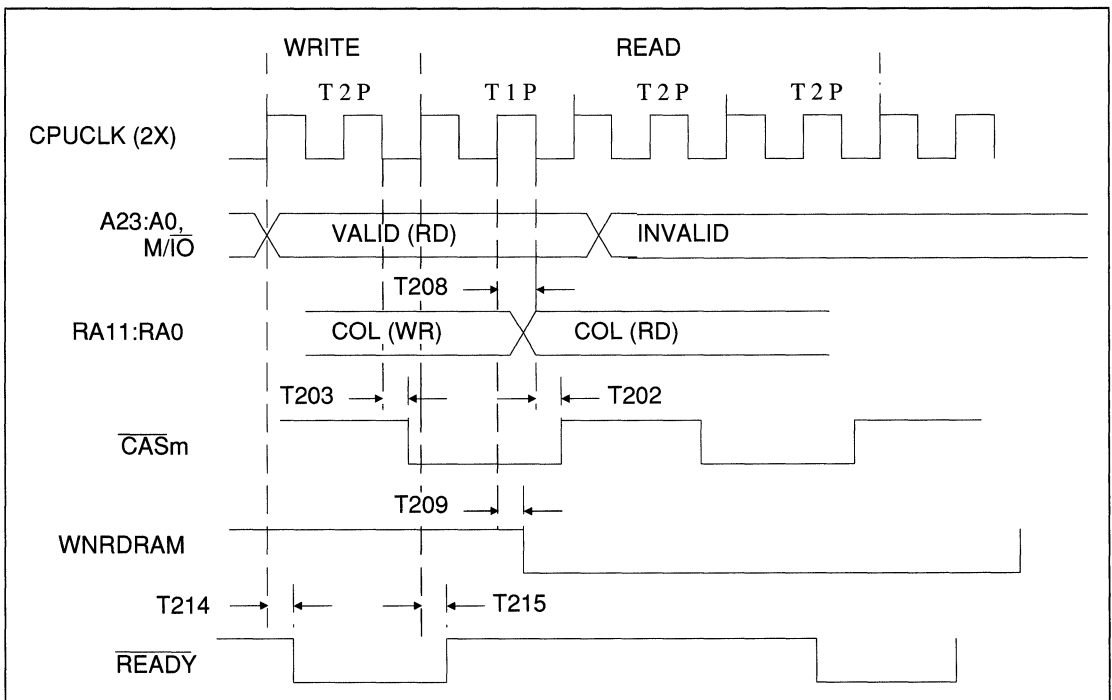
WRITE

READ

T 2 P

T 1 P

T 2 P

T 2 P

CPUCLK (2X)

A23:A0, $M/\overline{IO}$

VALID (RD)

INVALID

T208

RA11:RA0

COL (WR)

COL (RD)

T203

T202

$\overline{CAS}$m

T209

WNRDRAM

T214

T215

$\overline{READY}$